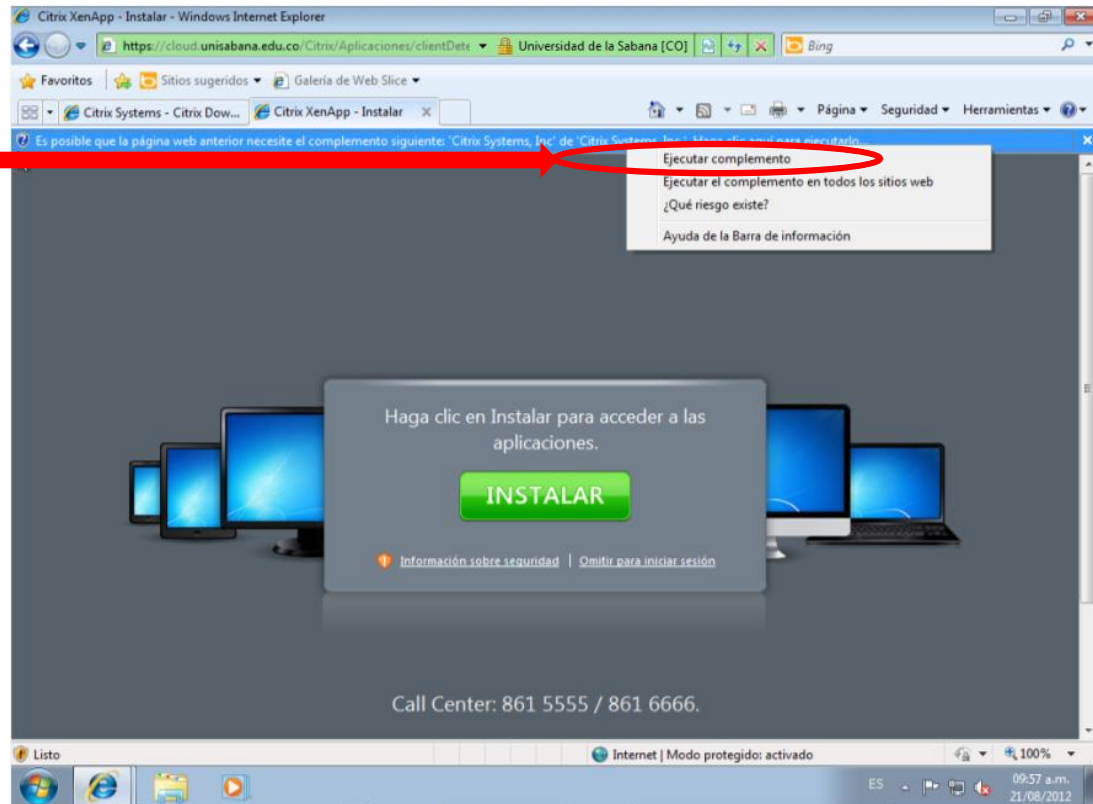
Citrix XenApp - Instalar - Windows Internet Explorer

https://cloud.unisabana.edu.co/Citrix/Aplicaciones/clientDete Universidad de la Sabana [CO] Bing

Favoritos Sitios sugeridos Galería de Web Slice

Citrix Systems - Citrix Dow... Citrix XenApp - Instalar

Página Seguridad Herramientas

Es posible que la página web anterior necesite el complemento siguiente: 'Citrix Systems, Inc' de 'Citrix Systems, Inc.'. Haga clic aquí para ejecutarlo.

Ejecutar complemento
Ejecutar el complemento en todos los sitios web
¿Qué riesgo existe?
Ayuda de la Barra de información

Haga clic en Instalar para acceder a las aplicaciones.

INSTALAR

Información sobre seguridad | Omitir para iniciar sesión

Call Center: 861 5555 / 861 6666.

Listo Internet | Modo protegido: activado 100%

ES 09:57 a.m. 21/08/2012